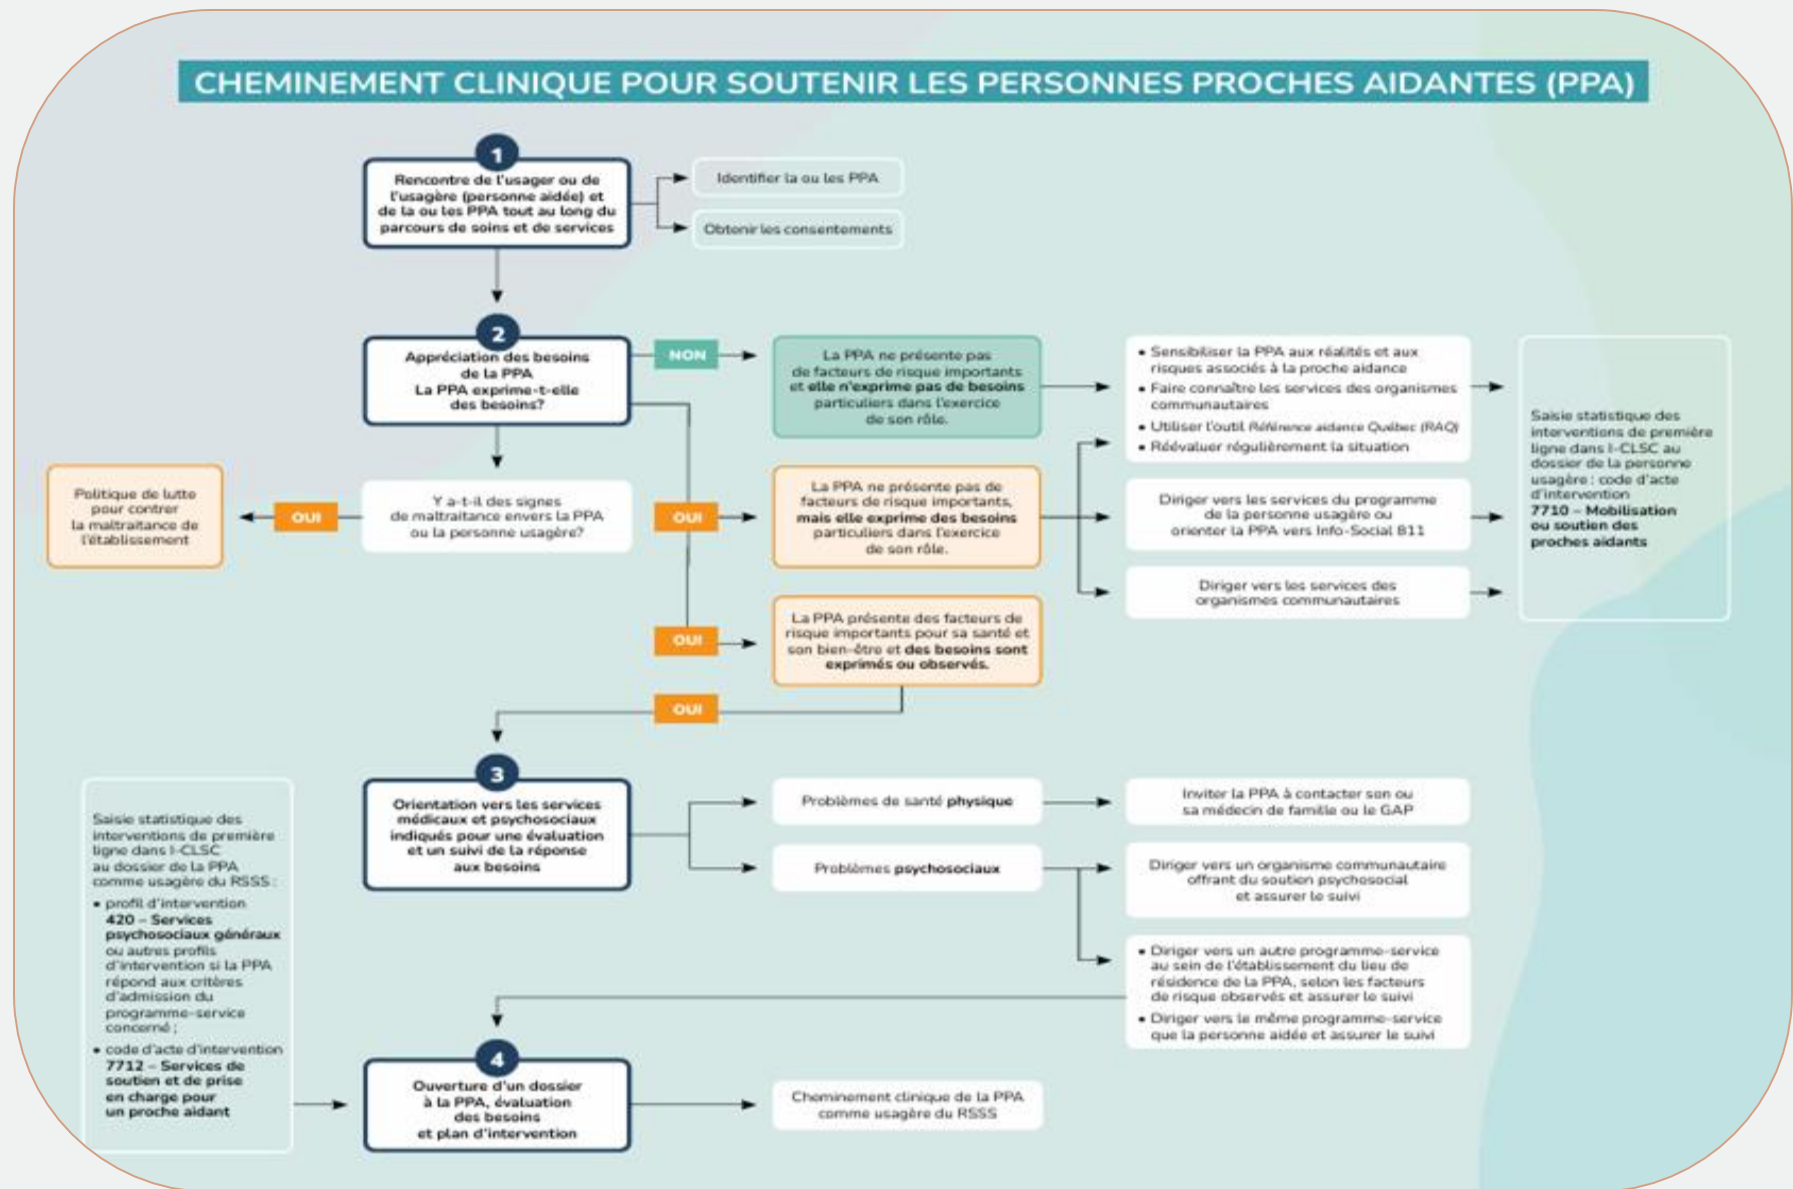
CHEMINEMENT CLINIQUE POUR SOUTENIR LES PERSONNES PROCHES AIDANTES (PPA)

1

Rencontre de l'usager ou de l'usagère (personne aidée) et de la ou les PPA tout au long du parcours de soins et de services

Identifier la ou les PPA

Obtenir les consentements

2

Appréciation des besoins de la PPA
La PPA exprime-t-elle des besoins?

NON

La PPA ne présente pas de facteurs de risque importants et elle n'exprime pas de besoins particuliers dans l'exercice de son rôle.

• Sensibiliser la PPA aux réalités et aux risques associés à la proche aidance
• Faire connaître les services des organismes communautaires
• Utiliser l'outil Référence aidance Québec (RAQ)
• Réévaluer régulièrement la situation

Saisie statistique des interventions de première ligne dans I-CLSC au dossier de la personne usagère : code d'acte d'intervention 7710 – Mobilisation ou soutien des proches aidants

Politique de lutte pour contrer la maltraitance de l'établissement

OUI

Y a-t-il des signes de maltraitance envers la PPA ou la personne usagère?

OUI

La PPA ne présente pas de facteurs de risque importants, mais elle exprime des besoins particuliers dans l'exercice de son rôle.

Diriger vers les services du programme de la personne usagère ou orienter la PPA vers Info-Social 811

Diriger vers les services des organismes communautaires

OUI

La PPA présente des facteurs de risque importants pour sa santé et son bien-être et des besoins sont exprimés ou observés.

OUI

3

Orientation vers les services médicaux et psychosociaux indiqués pour une évaluation et un suivi de la réponse aux besoins

Problèmes de santé physique

Inviter la PPA à contacter son ou sa médecin de famille ou le GAP

Problèmes psychosociaux

Diriger vers un organisme communautaire offrant du soutien psychosocial et assurer le suivi

• Diriger vers un autre programme-service au sein de l'établissement du lieu de résidence de la PPA, selon les facteurs de risque observés et assurer le suivi
• Diriger vers le même programme-service que la personne aidée et assurer le suivi

Saisie statistique des interventions de première ligne dans I-CLSC au dossier de la PPA comme usagère du RSSS :
• profil d'intervention 420 – Services psychosociaux généraux ou autres profils d'intervention si la PPA répond aux critères d'admission du programme-service concerné ;
• code d'acte d'intervention 7712 – Services de soutien et de prise en charge pour un proche aidant

4

Ouverture d'un dossier à la PPA, évaluation des besoins et plan d'intervention

Cheminement clinique de la PPA comme usagère du RSSS